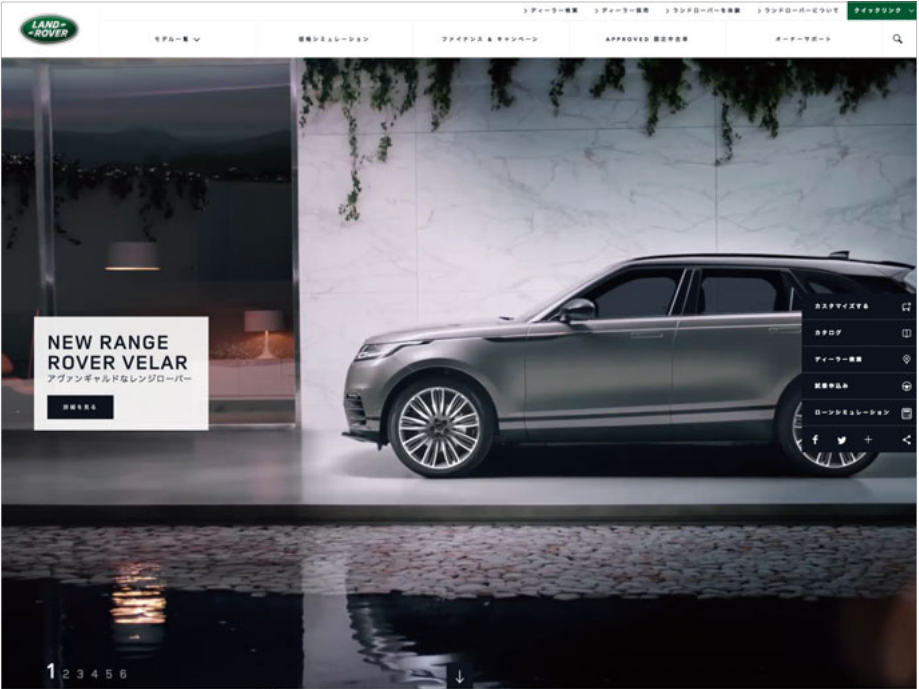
LAND ROVER

> ディーラー検索 > ディーラー案内 > ランドローバーを体験 > ランドローバーについて クイックリンク

モデル一覧 見積シミュレーション ファイナンス & キャンペーン APPROVED 認定中古車 オーナーサポート

NEW RANGE ROVER VELAR
アヴァンギャルドなレンジローバー

詳細を見る

カスタマイズする
カタログ
ディーラー検索
試乗申込み
ローンシミュレーション

1 2 3 4 5 6